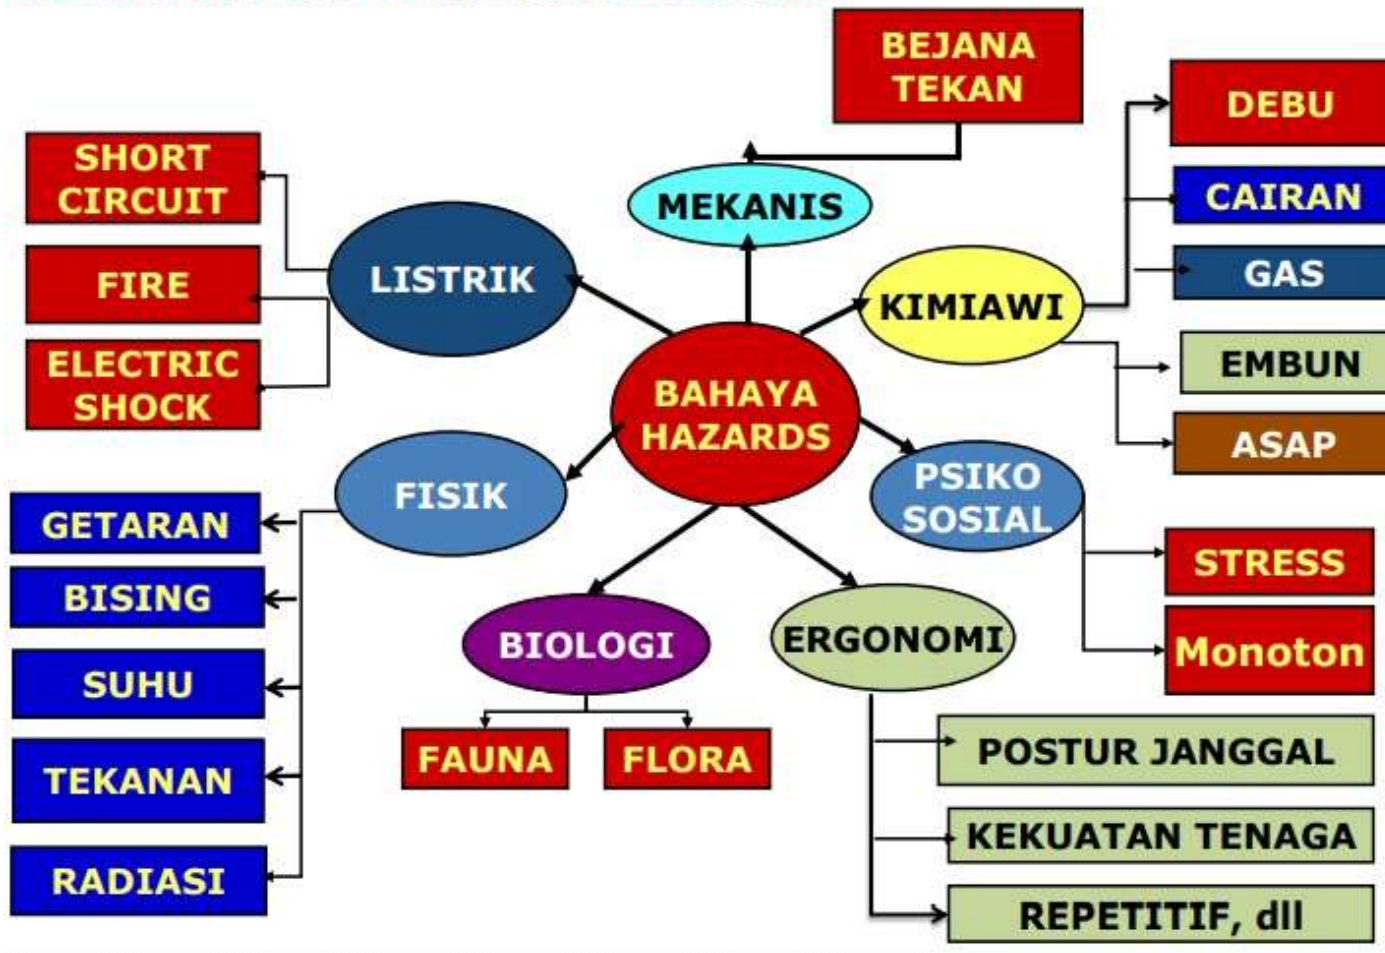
BEJANA TEKAN

SHORT CIRCUIT

MEKANIS

DEBU

CAIRAN

LISTRIK

FIRE

KIMIAWI

GAS

ELECTRIC SHOCK

EMBUN

BAHAYA HAZARDS

ASAP

FISIK

PSIKO SOSIAL

GETARAN

STRESS

BISING

BIOLOGI

ERGONOMI

SUHU

Monoton

POSTUR JANGGAL

FAUNA

FLORA

TEKANAN

KEKUATAN TENAGA

RADIASI

REPETITIF, dll